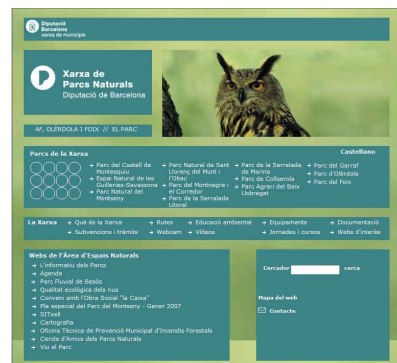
Diputació Barcelona xarxa de municipis

Xarxa de Parcs Naturals
Diputació de Barcelona

AF, OLÈRDOLA I FOIX // EL PARC

Parcs de la Xarxa

Castellano

→ Parc del Castell de Montesquiu
→ Espai Natural de les Guilleries-Savassona
→ Parc Natural del Montseny
→ Parc Natural de Sant Llorenç del Munt i l'Obac
→ Parc del Montnegre i el Corredor
→ Parc de la Serralada Litoral
→ Parc de la Serralada de Marina
→ Parc de Collserola
→ Parc Agrari del Baix Llobregat
→ Parc del Garraf
→ Parc d'Olèrdola
→ Parc del Foix

La Xarxa
→ Què és la Xarxa
→ Subvencions i tràmits
→ Rutes
→ Webcam
→ Educació ambiental
→ Vídeos
→ Equipaments
→ Jornades i cursos
→ Documentació
→ Webs d'interès

Webs de l'Àrea d'Espais Naturals
→ L'informatiu dels Parcs
→ Agenda
→ Parc Fluvial de Besòs
→ Qualitat ecològica dels rius
→ Conveni amb l'Obra Social "la Caixa"
→ Pla especial del Parc del Montseny - Gener 2007
→ SITxell
→ Cartografia
→ Oficina Tècnica de Prevenció Municipal d'Incendis Forestals
→ Cercle d'Amics dels Parcs Naturals
→ Viu el Parc

Cercador cerca

Mapa del web

Contacte